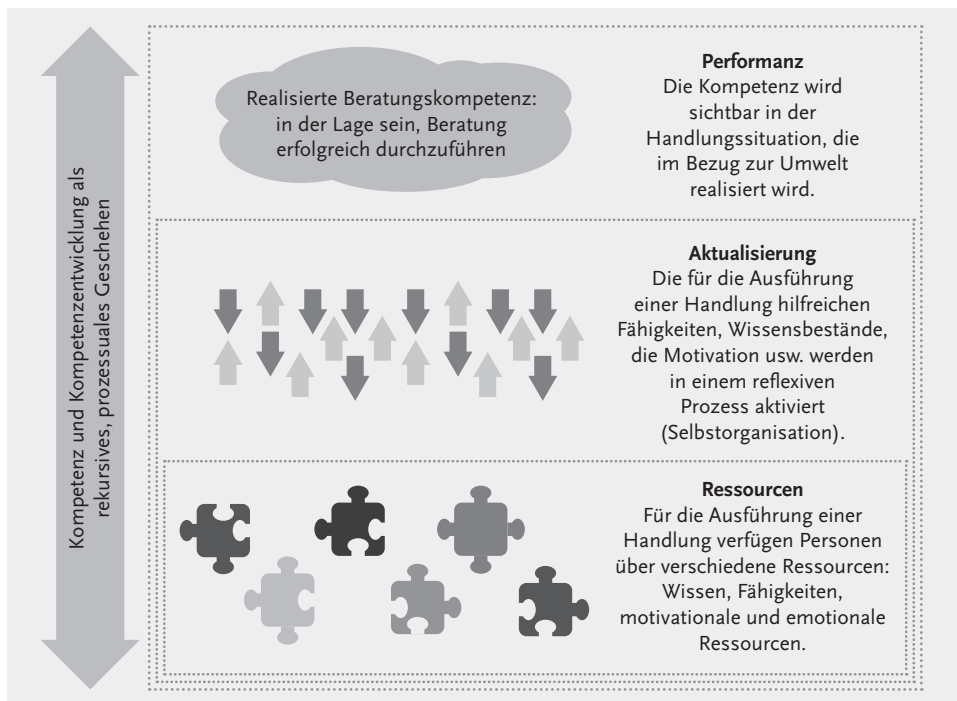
Kompetenz und Kompetenzentwicklung als rekursives, prozessuales Geschehen

Realisierte Beratungskompetenz: in der Lage sein, Beratung erfolgreich durchzuführen

**Performanz**
Die Kompetenz wird sichtbar in der Handlungssituation, die im Bezug zur Umwelt realisiert wird.

**Aktualisierung**
Die für die Ausführung einer Handlung hilfreichen Fähigkeiten, Wissensbestände, die Motivation usw. werden in einem reflexiven Prozess aktiviert (Selbstorganisation).

**Ressourcen**
Für die Ausführung einer Handlung verfügen Personen über verschiedene Ressourcen: Wissen, Fähigkeiten, motivationale und emotionale Ressourcen.